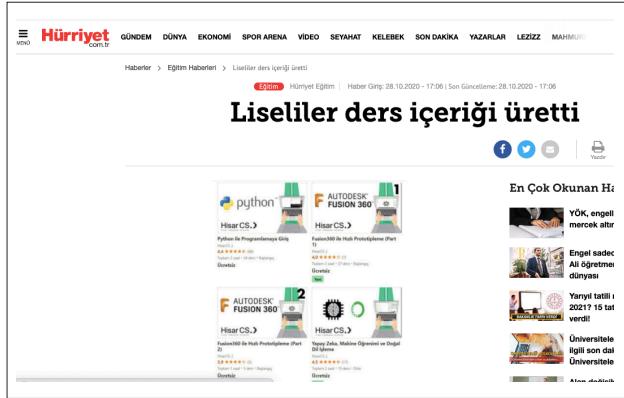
MENÜ Hürriyet com.tr GÜNDEM DÜNYA EKONOMİ SPOR ARENA VİDEO SEYAHAT KELEBEK SON DAKİKA YAZARLAR LEZİZZ MAHMUR

Haberler > Eğitim Haberleri > Liseliler ders içeriği üretti

Eğitim Hürriyet Eğitim | Haber Giriş: 28.10.2020 - 17:06 | Son Güncelleme: 28.10.2020 - 17:06

Liseliler ders içeriği üretti

Yazdır

python
Hisar CS.
Python ile Programlamaya Giriş
Ücretsiz

AUTODESK FUSION 360 1
Hisar CS.
Fusion360 ile Hızlı Prototipleme (Part 1)
Ücretsiz
Yeni

AUTODESK FUSION 360 2
Hisar CS.
Fusion360 ile Hızlı Prototipleme (Part 2)
Ücretsiz

Hisar CS.
Yapay Zeka, Makine Öğrenimi ve Doğal Dil İşleme
Ücretsiz

En Çok Okunan Ha

YÖK, engell mercek altın

Engel sadec Ali öğretmen dünyası

Yarıyıl tatili r 2021? 15 tat verdi!

Üniversitele ilgili son dal Üniversitele

Alan değişik